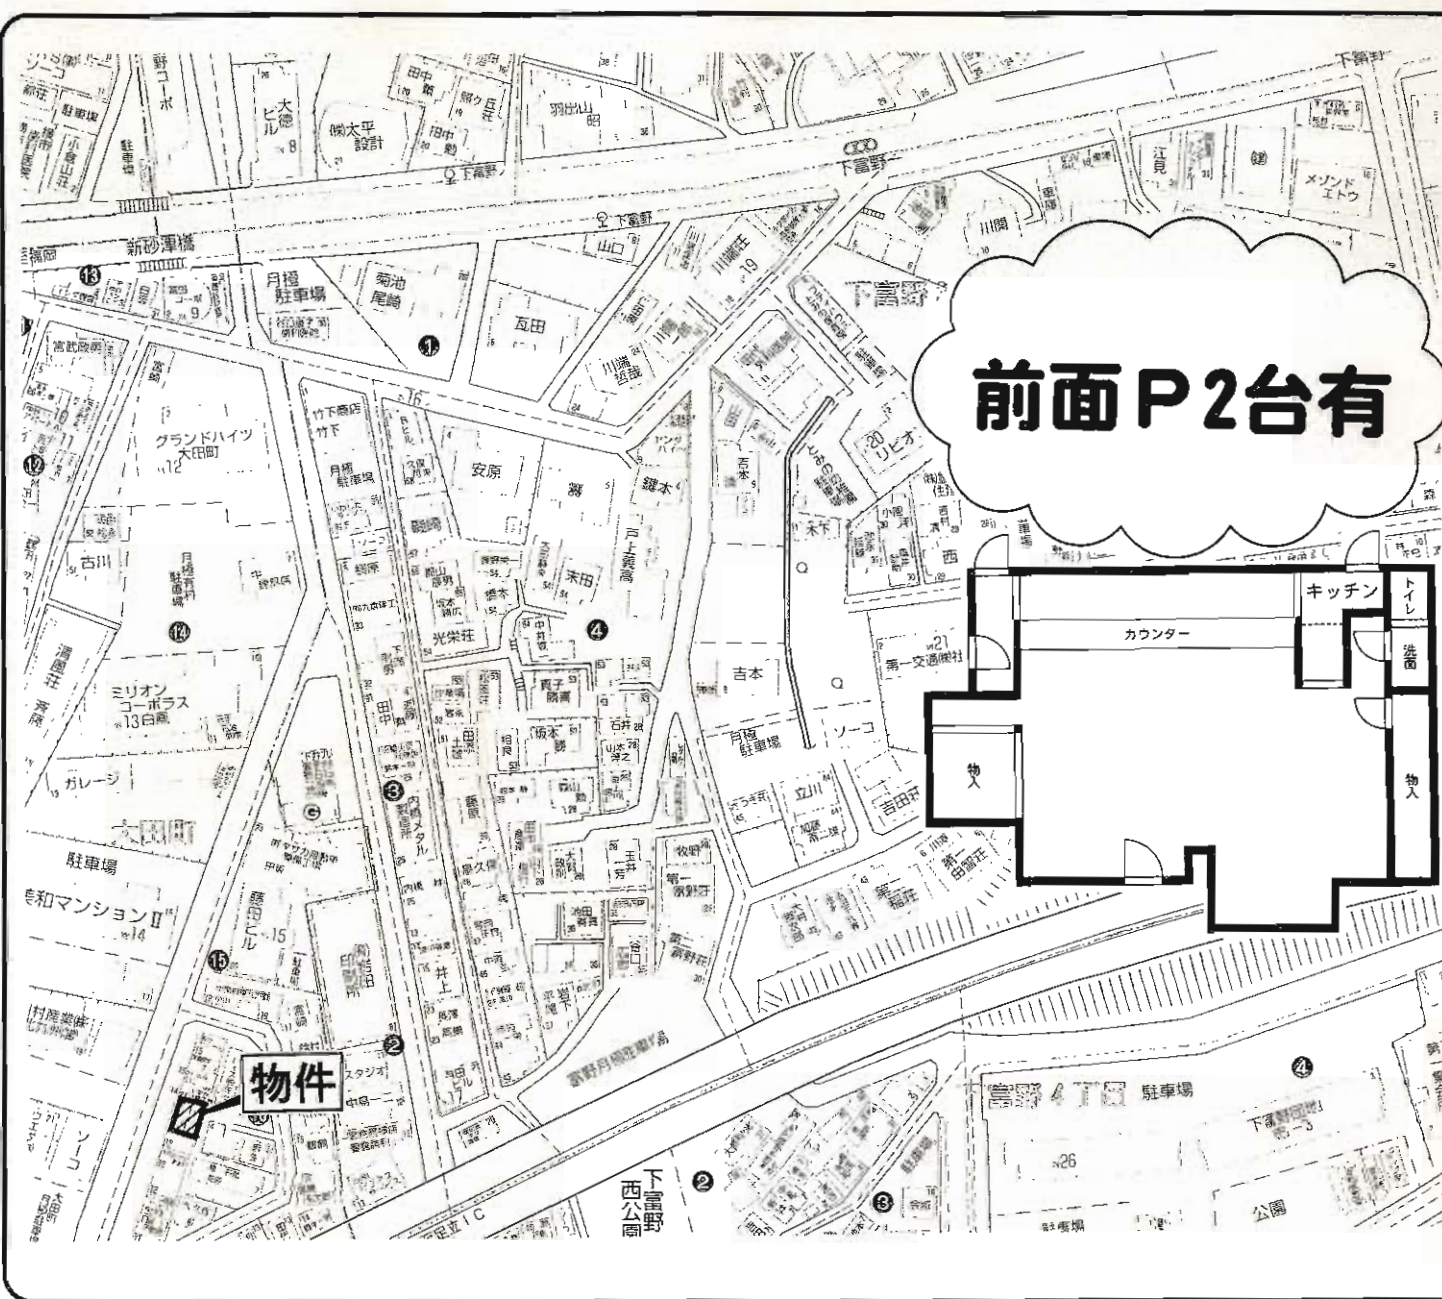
前面P2台有

キッチン
トイレ
カウンター
洗面
物入
物入

物件

新砂津橋
月極駐車場
菊池
尾崎
瓦田
山口
川端哲哉
安原
グランドハイツ大田町
古川
月極有料駐車場
ミリオンコーポラス
清風荘
ガレージ
駐車場
和マンションⅡ
光栄荘
戸上義高
末田
吉本
月極駐車場
ソーコ
立川
第一交通㈱社
下富野
羽出山
㈱太平設計
大徳ビル
田中
江見
メゾンドエトウ
川関
リビオ
木下
坂本
藤田ビル
井上
スタジオ
下富野西公園
下富野4丁目
駐車場
公園